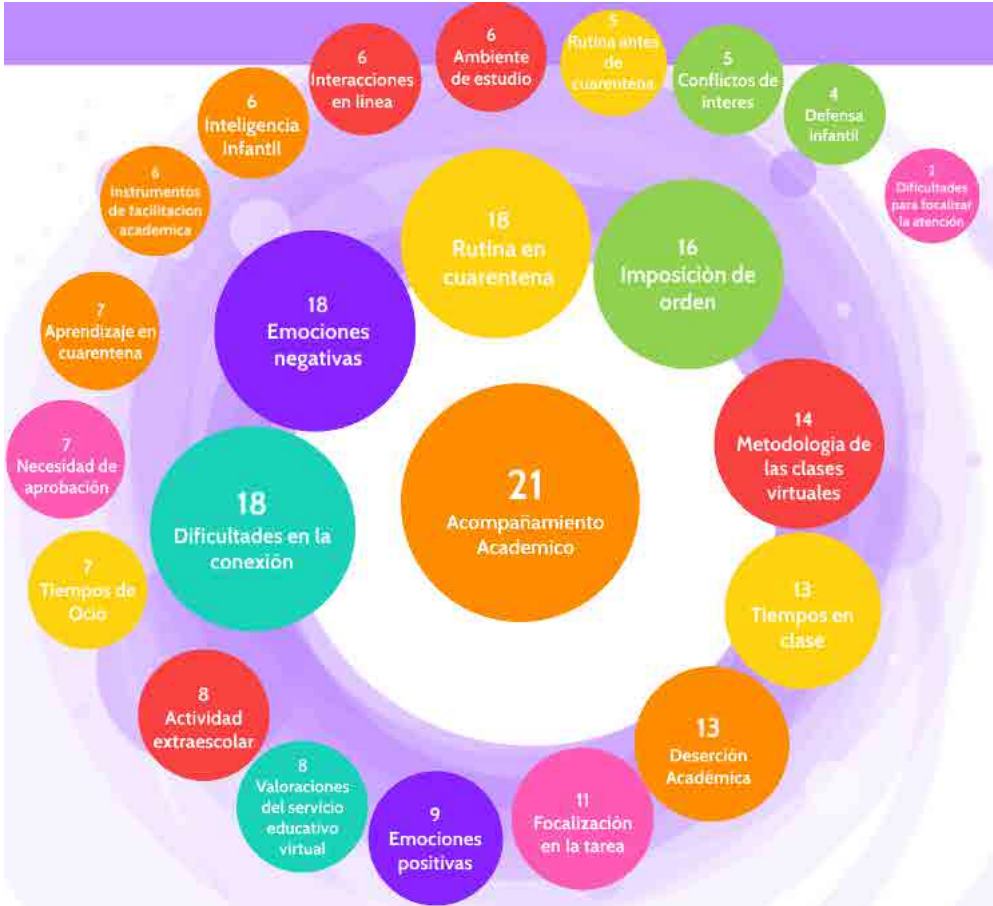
6
Interacciones en linea

6
Ambiente de estudio

5
Rutina antes de cuarentena

5
Conflictos de interes

4
Defensa infantil

1
Dificultades para focalizar la atención

6
Inteligencia infantil

6
Instrumentos de facilitacion academica

18
Rutina en cuarentena

16
Imposiciòn de orden

18
Emociones negativas

7
Aprendizaje en cuarentena

14
Metodologia de las clases virtuales

21
Acompañamiento Academico

7
Necesidad de aprobación

18
Dificultades en la conexión

7
Tiempos de Ocio

13
Tiempos en clase

8
Actividad extraescolar

13
Deserción Académica

8
Valoraciones del servicio educativo virtual

9
Emociones positivas

11
Focalización en la tarea